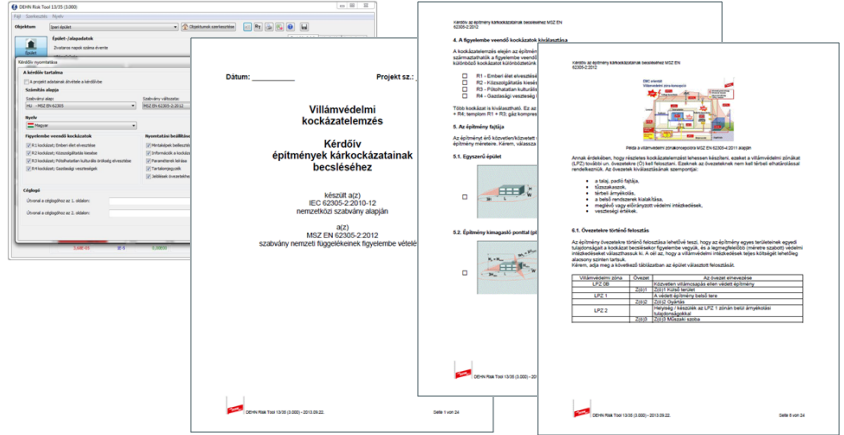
DEHN Risk Tool 13/35 (3.000)

Objektum

Épület adatok

Kérdőív nyomtatása

A kérdőív tartalma

Számítás alapja

Nyelv

Magyar

Figyelembe veendő kockázatok

R1 kockázat: Emberi élet elvesztése

R2 kockázat: Közszolgáltatás kiesése

R3 kockázat: Pótolhatatlan kulturális örökség elvesztése

R4 kockázat: Gazdasági veszteség

Címlap

Dátum: __________

Projekt sz.:

Villámvédelmi kockázatelemzés

Kérdőív építmények kárkockázatainak becsléséhez

készült a(z) IEC 62305-2:2010-12 nemzetközi szabvány alapján

a(z) MSZ EN 62305-2:2012 szabvány nemzeti függelékeinek figyelembe vételé

DEHN Risk Tool 13/35 (3.000) – 2013.09.22.

Seite 1 von 24

Kérdőív az építmény kárkockázatainak becsléséhez MSZ EN 62305-2

4. A figyelembe veendő kockázatok kiválasztása

R1 - Emberi élet elvesztése

R2 - Közszolgáltatás kiesése

R3 - Pótolhatatlan kulturális

R4 - Gazdasági veszteség

5. Az építmény fajtája

5.1. Egyszerű épület

5.2. Építmény kimagasló pontial

DEHN Risk Tool 13/35 (3.000) – 2013.09.22.

Seite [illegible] von 24

Kérdőív az építmény kárkockázatainak becsléséhez MSZ EN 62305-2

Példa a villámvédelmi zónakoncepcióra MSZ EN 62305-4:2011 alapján

Annak érdekében, hogy részletes kockázatelemzést lehessen készíteni, ezeket a villámvédelmi zónákat (LPZ) kockázatelemzés szempontjai:

a talaj, padló fajtája,
tűzvédelmi kockázat,
tűzvédelmi emberek,
a belső rendszerek kialakítása,
meglévő vagy előirányzott védelmi intézkedések,
veszteségi értékek.

6.1. Övezetekre történő felosztás

| Villámvédelmi zóna | Övezet | Az övezet elnevezése |
|---|---|---|
| LPZ 0B | | Közvetlen villámcsapás ellen védett építmény |
| | Zóna0 | Külső terület |
| LPZ 1 | | A védett építmény belső tere |
| | Zóna1 | Épület |
| LPZ 2 | | Helyiség / készülék az LPZ 1 zónán belül árnyékolással |
| | Zóna2 | Szerver |
| | Zóna3 | Műszaki szoba |

DEHN Risk Tool 13/35 (3.000) – 2013.09.22.

Seite 8 von 24